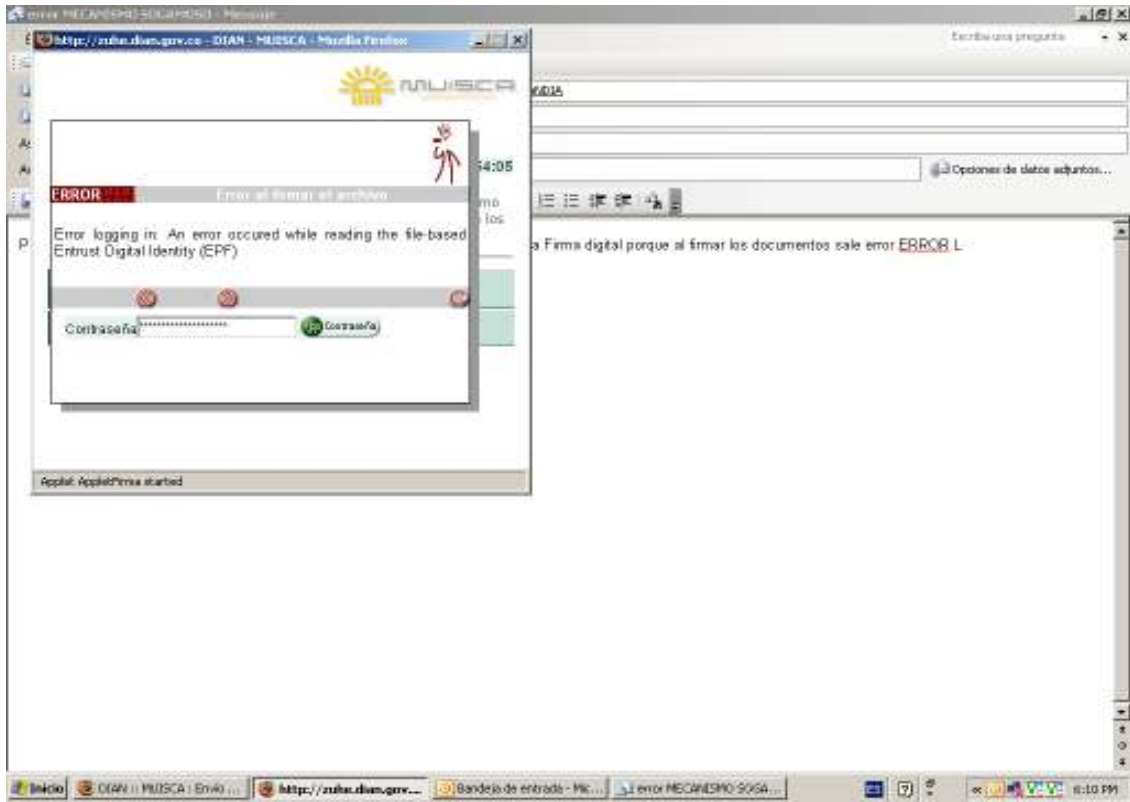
error MECANISMO SOGAMOSO - Message

http://zulu.dian.gov.co - DIAN - MUISCA - Mozilla Firefox

Escriba una pregunta

MUISCA

:54:05

ERROR

Error al firmar el archivo

Error logging in: An error occured while reading the file-based Entrust Digital Identity (EPF)

Contraseña ********************

Contraseña

Applet AppletFirma started

Opciones de datos adjuntos...

a Firma digital porque al firmar los documentos sale error ERROR L

Inicio

DIAN :: MUISCA : Envío ...

http://zulu.dian.gov...

Bandeja de entrada - Mic...

error MECANISMO SOGA...

6:10 PM